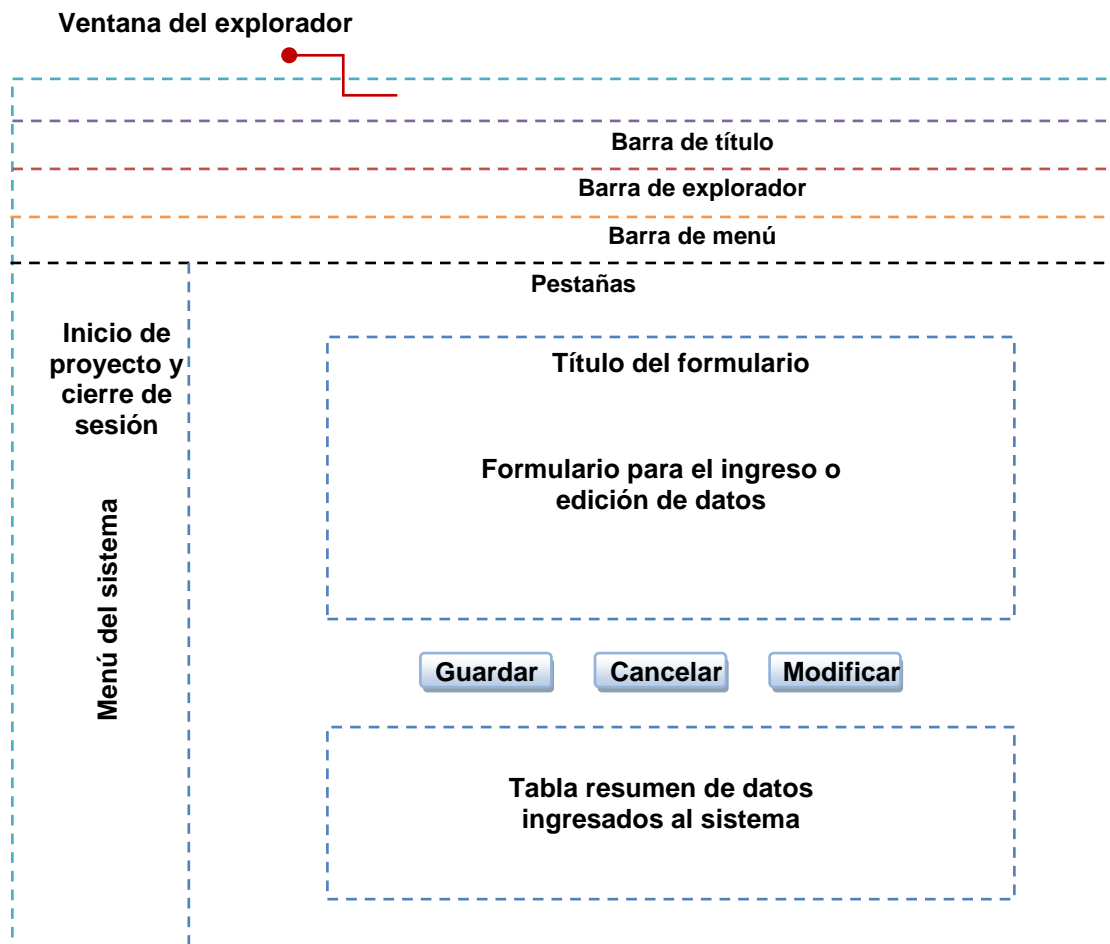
Ventana del explorador

Barra de título

Barra de explorador

Barra de menú

Pestañas

Inicio de proyecto y cierre de sesión

Menú del sistema

Título del formulario

Formulario para el ingreso o edición de datos

Guardar

Cancelar

Modificar

Tabla resumen de datos ingresados al sistema